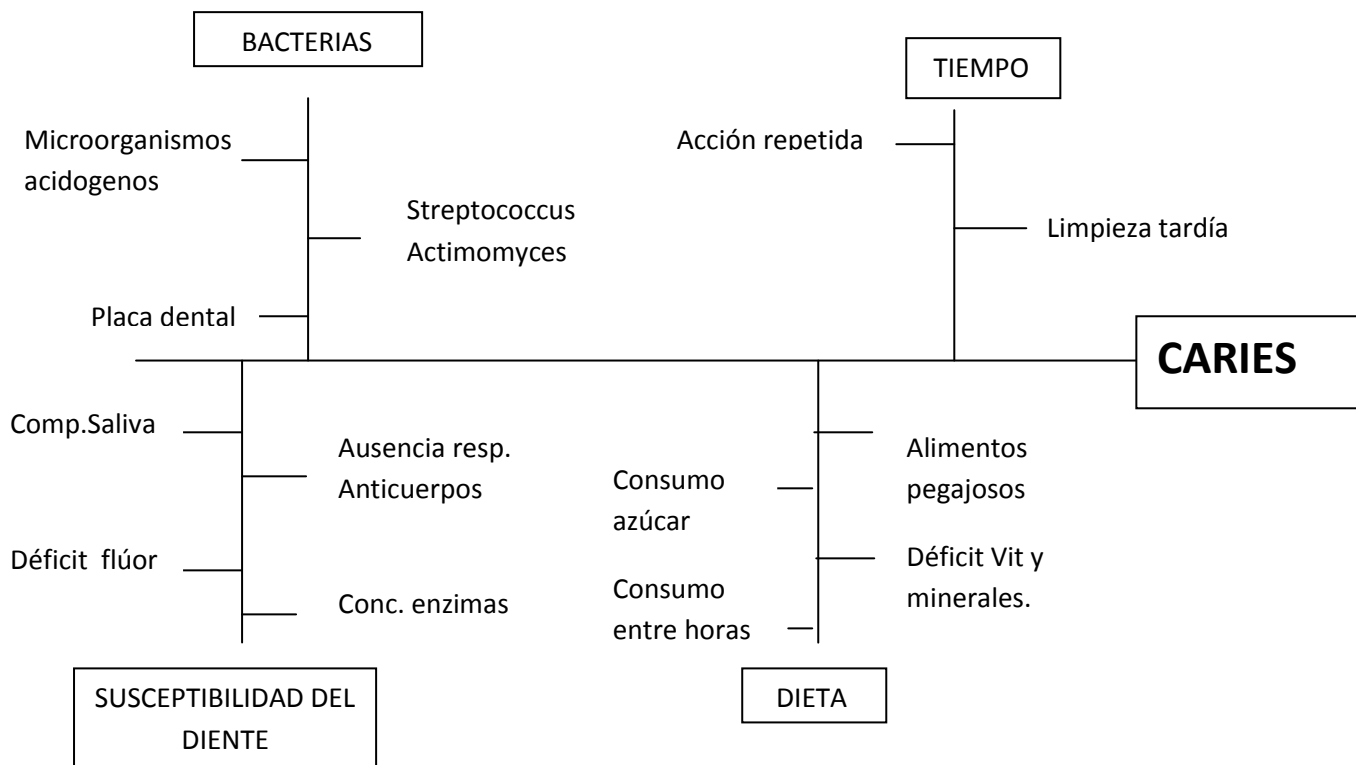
BACTERIAS

TIEMPO

Microorganismos acidogenos

Acción repetida

Streptococcus Actimomyces

Limpieza tardía

Placa dental

CARIES

Comp.Saliva

Ausencia resp. Anticuerpos

Alimentos pegajosos

Consumo azúcar

Déficit flúor

Déficit Vit y minerales.

Conc. enzimas

Consumo entre horas

SUSCEPTIBILIDAD DEL DIENTE

DIETA